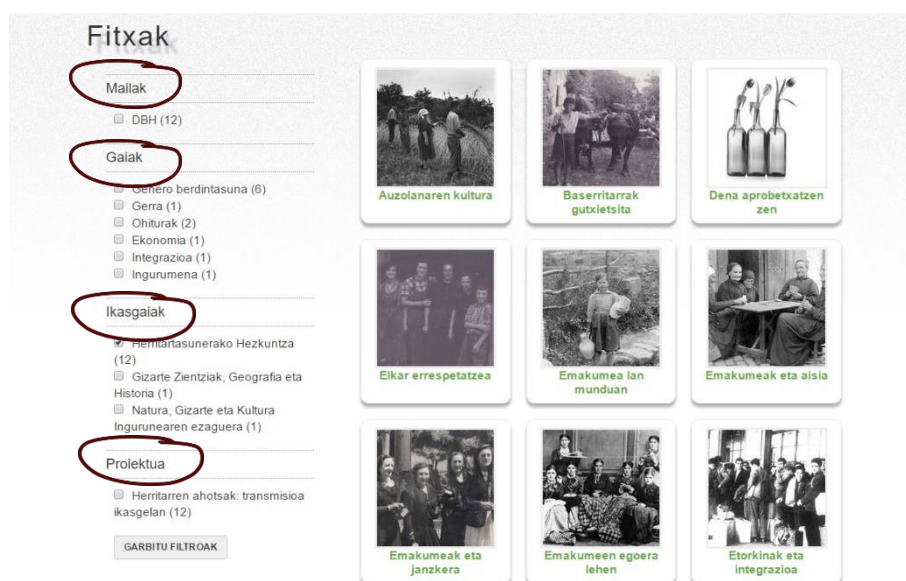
Fitxak

Mailak

DBH (12)

Gaiak

Genero berdintasuna (6)
Gerra (1)
Ohiturak (2)
Ekonomia (1)
Integrazioa (1)
Ingurumena (1)

Ikasgaiak

Herritartasunerako Hezkuntza (12)
Gizarte Zientziak, Geografia eta Historia (1)
Natura, Gizarte eta Kultura Ingurunearen ezaguera (1)

Proiektua

Herritarren ahotsak: transmisioa ikasgelan (12)

GARBITU FILTROAK

Auzolanaren kultura

Baserritarrak gutxietsita

Dena aprobetxatzen zen

Elkar errespetatzea

Emakumea lan munduan

Emakumeak eta aisia

Emakumeak eta janzkera

Emakumeen egoera lehen

Etorkinak eta integrazioa